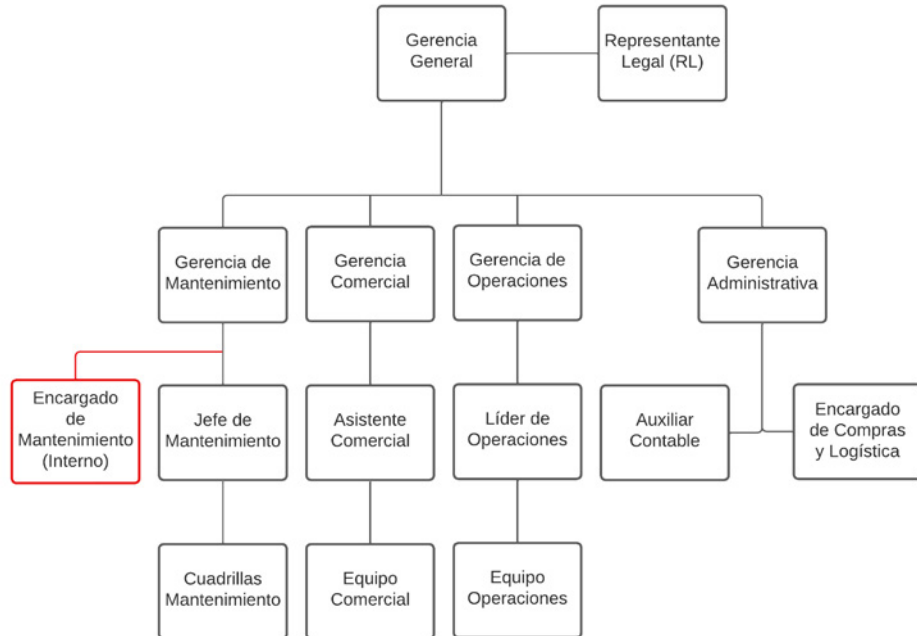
Gerencia General

Representante Legal (RL)

Gerencia de Mantenimiento

Gerencia Comercial

Gerencia de Operaciones

Gerencia Administrativa

Encargado de Mantenimiento (Interno)

Jefe de Mantenimiento

Asistente Comercial

Líder de Operaciones

Auxiliar Contable

Encargado de Compras y Logística

Cuadrillas Mantenimiento

Equipo Comercial

Equipo Operaciones